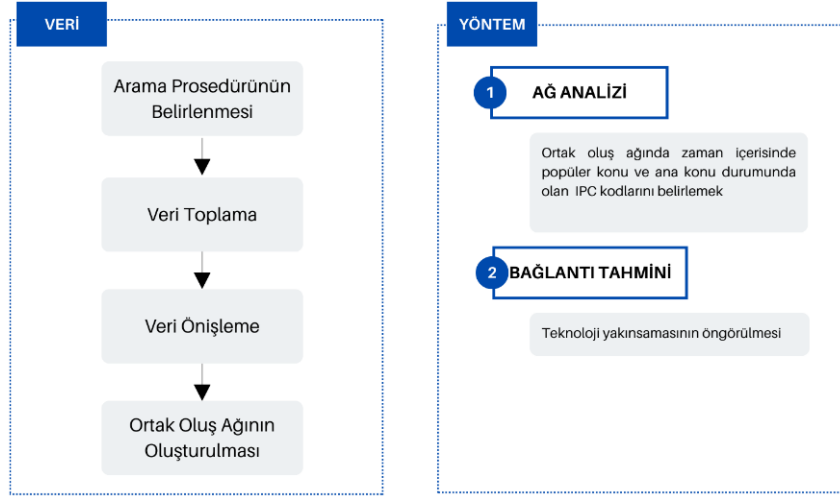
VERİ

Arama Prosedürünün Belirlenmesi

Veri Toplama

Veri Önişleme

Ortak Oluş Ağının Oluşturulması

YÖNTEM

1 AĞ ANALİZİ

Ortak oluş ağında zaman içerisinde popüler konu ve ana konu durumunda olan IPC kodlarını belirlemek

2 BAĞLANTI TAHMİNİ

Teknoloji yakınsamasının öngörülmesi